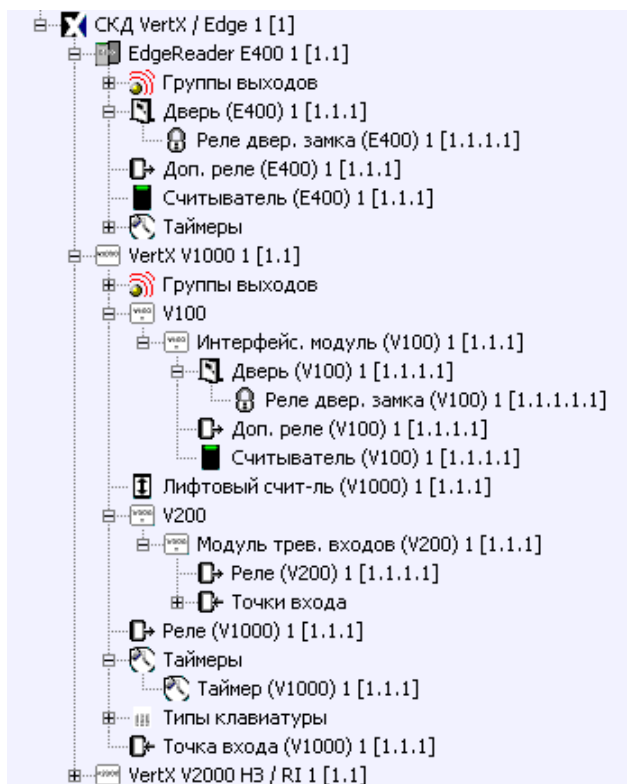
СКД VertX / Edge 1 [1]
EdgeReader E400 1 [1.1]
Группы выходов
Дверь (E400) 1 [1.1.1]
Реле двер. замка (E400) 1 [1.1.1.1]
Доп. реле (E400) 1 [1.1.1]
Считыватель (E400) 1 [1.1.1]
Таймеры
VertX V1000 1 [1.1]
Группы выходов
V100
Интерфейс. модуль (V100) 1 [1.1.1]
Дверь (V100) 1 [1.1.1.1]
Реле двер. замка (V100) 1 [1.1.1.1.1]
Доп. реле (V100) 1 [1.1.1.1]
Считыватель (V100) 1 [1.1.1.1]
Лифтовый счит-ль (V1000) 1 [1.1.1]
V200
Модуль трев. входов (V200) 1 [1.1.1]
Реле (V200) 1 [1.1.1.1]
Точки входа
Реле (V1000) 1 [1.1.1]
Таймеры
Таймер (V1000) 1 [1.1.1]
Типы клавиатуры
Точка входа (V1000) 1 [1.1.1]
VertX V2000 H3 / RI 1 [1.1]